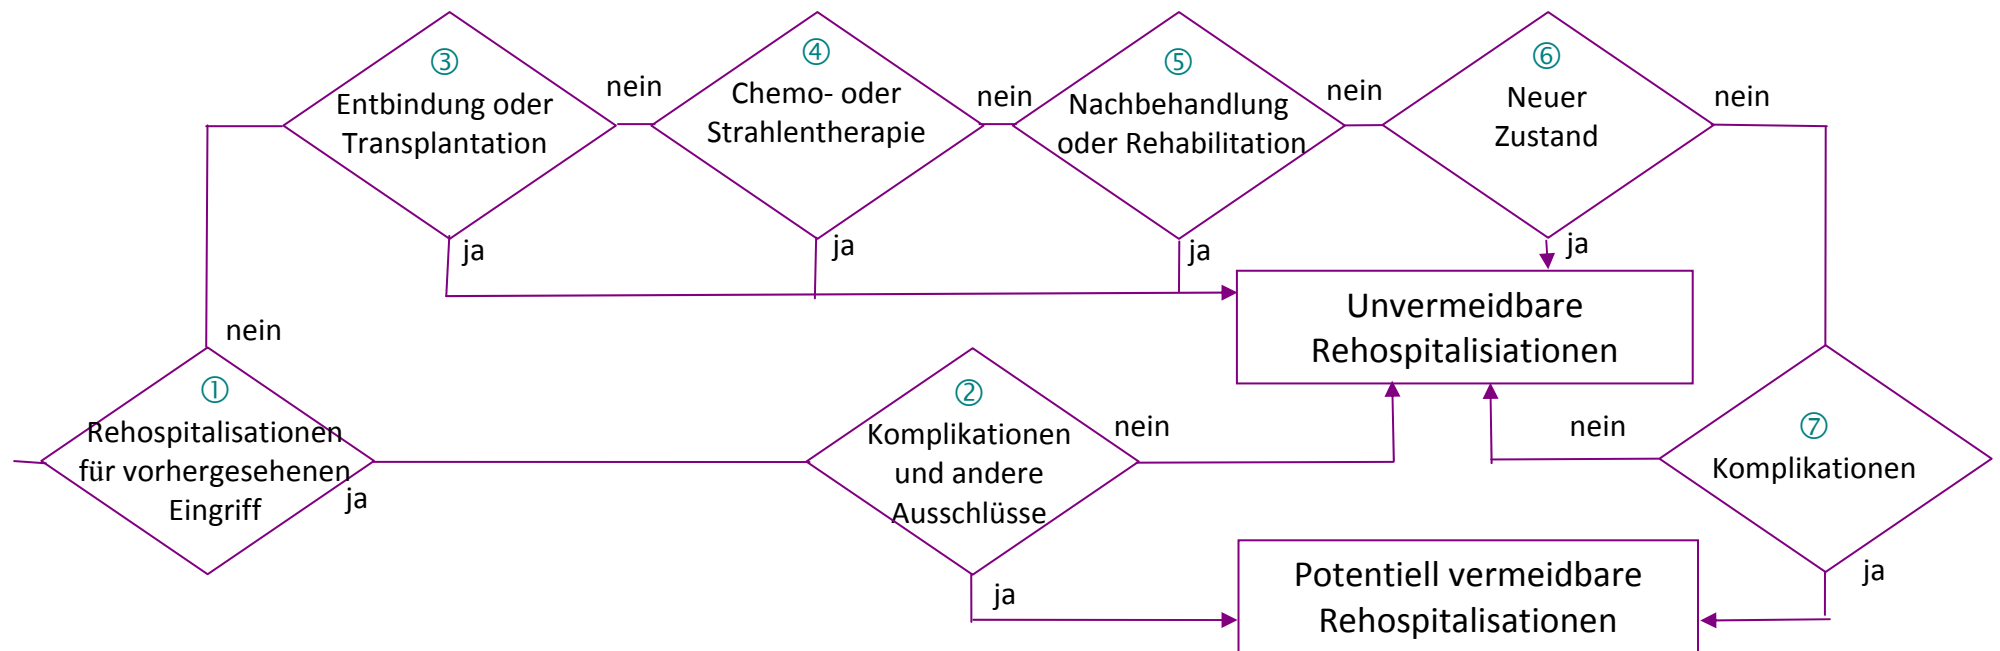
③
Entbindung oder Transplantation

nein

④
Chemo- oder Strahlentherapie

nein

⑤
Nachbehandlung oder Rehabilitation

nein

⑥
Neuer Zustand

nein

ja

ja

ja

ja

Unvermeidbare Rehospitalisiationen

nein

①
Rehospitalisationen für vorhergesehenen Eingriff

ja

②
Komplikationen und andere Ausschlüsse

nein

nein

⑦
Komplikationen

ja

ja

Potentiell vermeidbare Rehospitalisationen